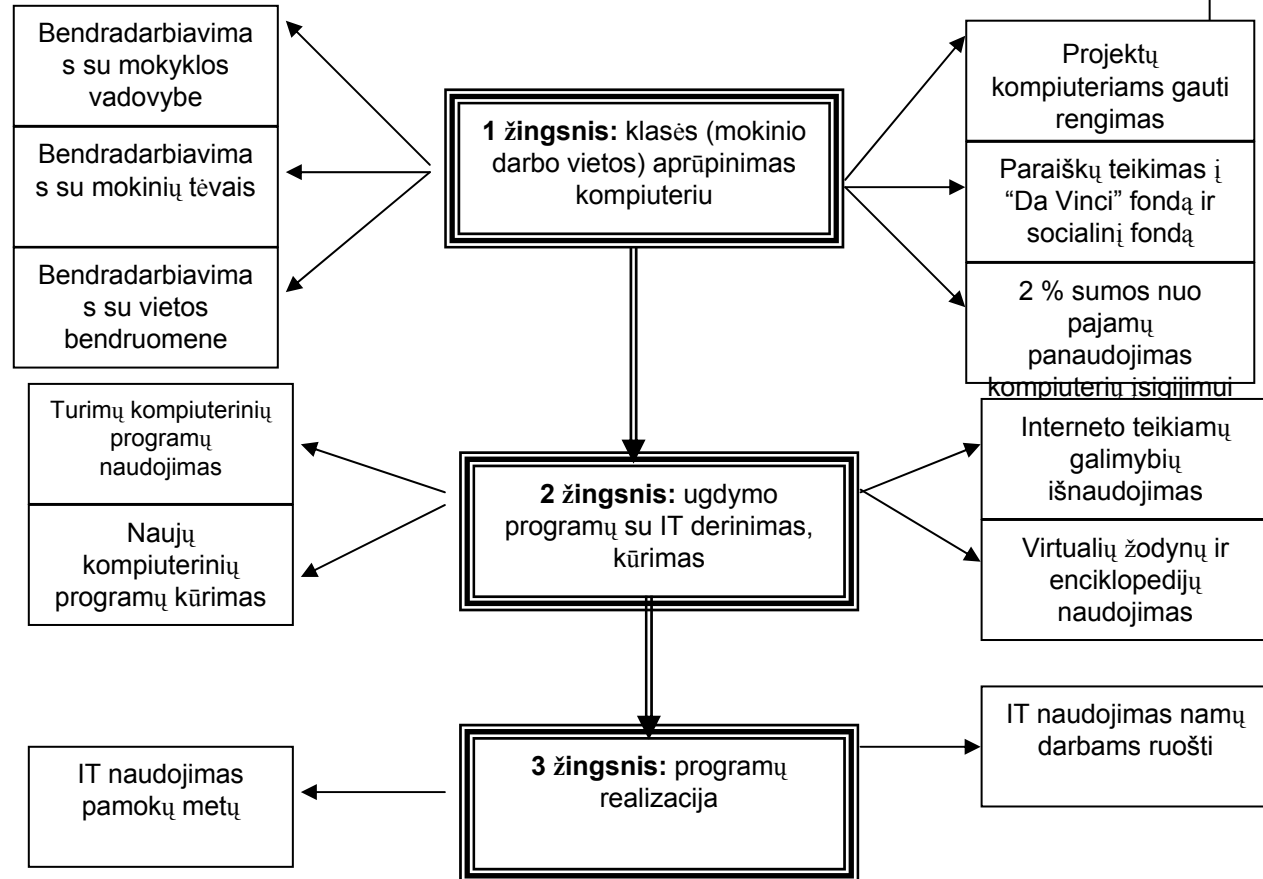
Bendradarbiavimas su mokyklos vadovybe

Bendradarbiavimas su mokinių tėvais

Bendradarbiavimas su vietos bendruomene

**1 žingsnis:** klasės (mokinio darbo vietos) aprūpinimas kompiuteriu

Projektų kompiuteriams gauti rengimas

Paraiškų teikimas į "Da Vinci" fondą ir socialinį fondą

2 % sumos nuo pajamų panaudojimas kompiuterių įsigijimui

Turimų kompiuterinių programų naudojimas

Naujų kompiuterinių programų kūrimas

**2 žingsnis:** ugdymo programų su IT derinimas, kūrimas

Interneto teikiamų galimybių išnaudojimas

Virtualių žodynų ir enciklopedijų naudojimas

IT naudojimas pamokų metų

**3 žingsnis:** programų realizacija

IT naudojimas namų darbams ruošti